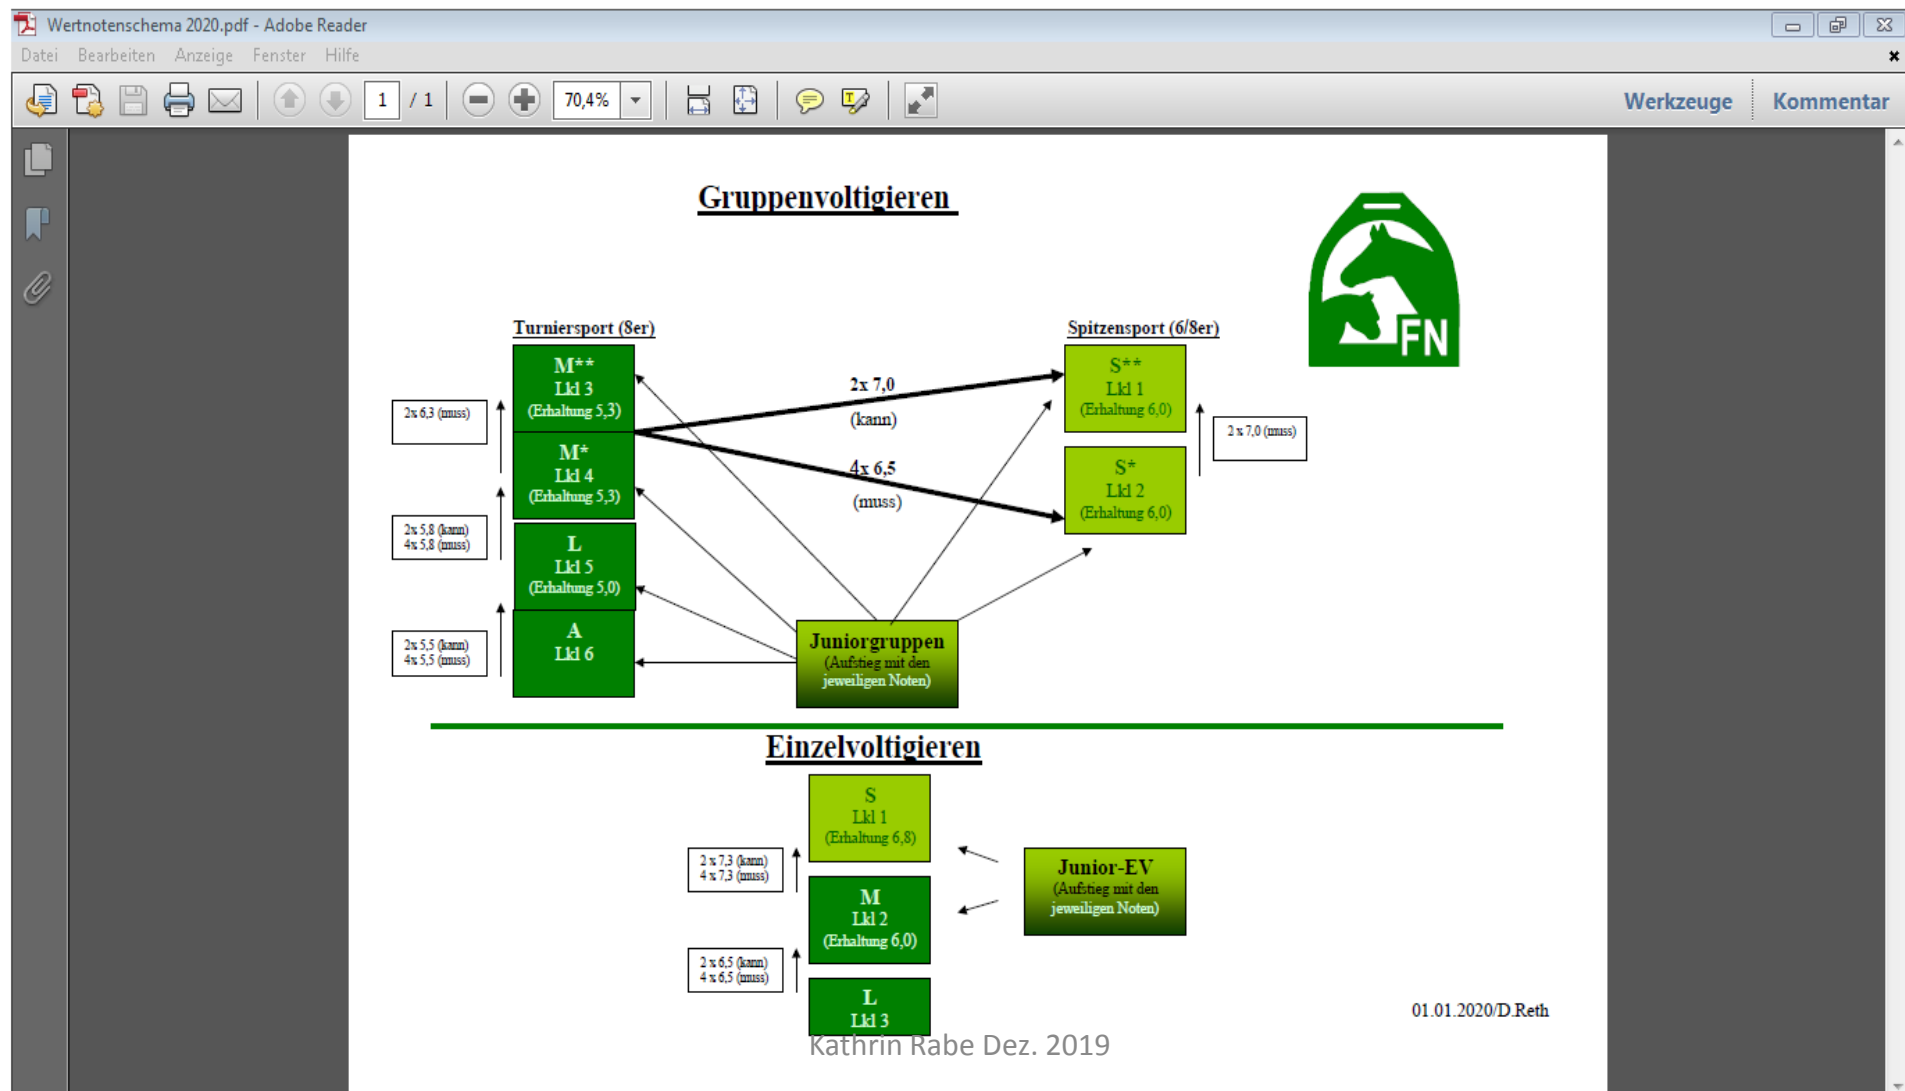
Wertnotenschema 2020.pdf - Adobe Reader

Datei Bearbeiten Anzeige Fenster Hilfe

1 / 1 70,4% Werkzeuge Kommentar

Gruppenvoltigieren

FN

Turniersport (8er)

Spitzensport (6/8er)

M**
Lkl 3
(Erhaltung 5,3)

M*
Lkl 4
(Erhaltung 5,3)

L
Lkl 5
(Erhaltung 5,0)

A
Lkl 6

2x 6,3 (muss)

2x 5,8 (kann)
4x 5,8 (muss)

2x 5,5 (kann)
4x 5,5 (muss)

2x 7,0
(kann)

4x 6,5
(muss)

S**
Lkl 1
(Erhaltung 6,0)

S*
Lkl 2
(Erhaltung 6,0)

2 x 7,0 (muss)

Juniorgruppen
(Aufstieg mit den jeweiligen Noten)

Einzelvoltigieren

S
Lkl 1
(Erhaltung 6,8)

M
Lkl 2
(Erhaltung 6,0)

L
Lkl 3

2 x 7,3 (kann)
4 x 7,3 (muss)

2 x 6,5 (kann)
4 x 6,5 (muss)

Junior-EV
(Aufstieg mit den jeweiligen Noten)

01.01.2020/D.Reth

Kathrin Rabe Dez. 2019